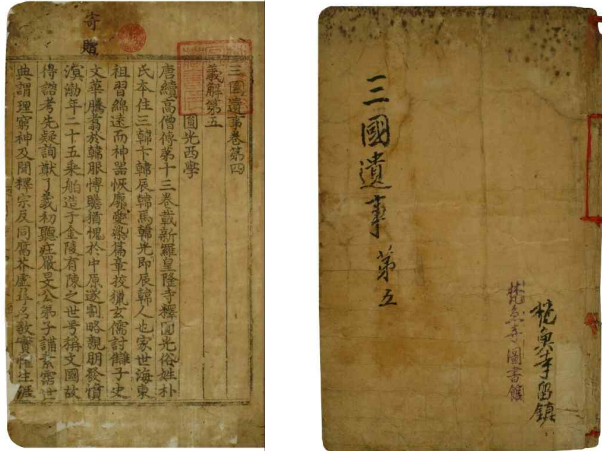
寺

贈

三國遺事卷第四

義解第五

圓光西學

唐續高僧傳第十三卷載新羅皇隆寺釋圓光俗姓朴氏本住三韓卞韓辰韓馬韓光即辰韓人也家世海東祖習綿遠而神器恢廓愛染篇章校獵玄儒討讎子史文華騰翥於韓服博贍猶愧於中原遂割略親朋發憤溟渤年二十五乘舶造于金陵有陳之世號稱文國故得諮考先疑詢猷了義初聽莊嚴旻公弟子講素霑世典謂理窮神及聞釋宗反同腐芥虛尋名教實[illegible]

三國遺事

第五

梵魚寺圖書館

梵魚寺圖書館